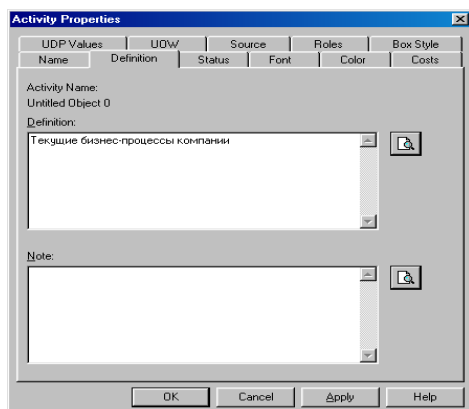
Activity Properties

UDP Values | UOW | Source | Roles | Box Style
Name | Definition | Status | Font | Color | Costs

Activity Name:
Untitled Object 0

Definition:

Текущие бизнес-процессы компании

Note:

OK | Cancel | Apply | Help